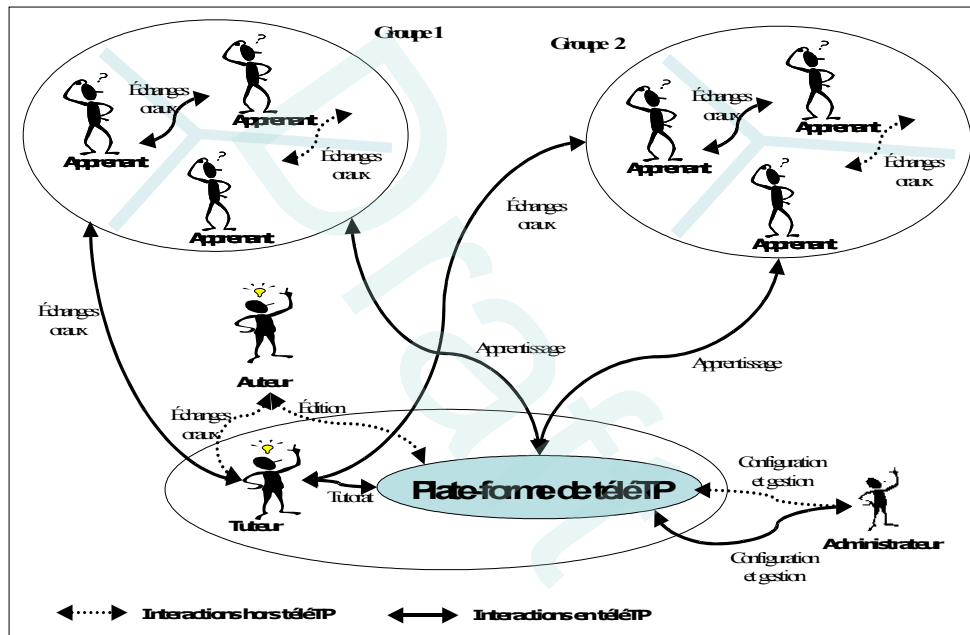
Groupe 1

Échanges oraux

Apprenant

Apprenant

Échanges oraux

Apprenant

Groupe 2

Échanges oraux

Apprenant

Apprenant

Échanges oraux

Apprenant

Échanges oraux

Échanges oraux

Auteur

Apprentissage

Apprentissage

Échanges oraux

Édition

Tuteur

Tutorat

Plate-forme de téléTP

Configuration et gestion

Administrateur

Configuration et gestion

Interactions hors téléTP

Interactions en téléTP

Draft